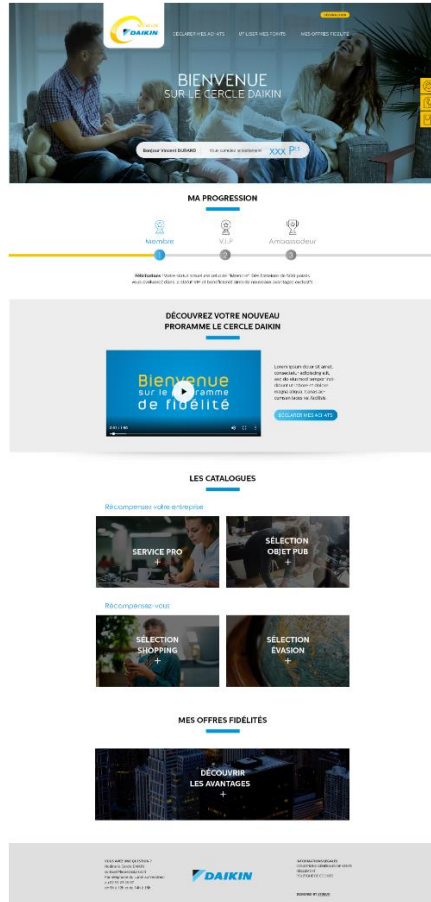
DAIKIN

DÉCLARER MES ACHATS

UTILISER MES POINTS

MES OFFRES FIDÉLITÉ

BIENVENUE
SUR LE CERCLE DAIKIN

Bonjour Vincent DURAND

Vous cumulez actuellement

XXX $P^{ts}$

MA PROGRESSION

Membre

V.I.P

Ambassadeur

1

2

3

Félicitations ! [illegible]

DÉCOUVREZ VOTRE NOUVEAU PROGRAMME LE CERCLE DAIKIN

Bienvenue sur le programme de fidélité

Lorem ipsum dolor sit amet, consectetur adipiscing elit, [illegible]

DÉCLARER MES ACHATS

LES CATALOGUES

Récompensez votre entreprise

SERVICE PRO
+

SÉLECTION OBJET PUB
+

Récompensez-vous

SÉLECTION SHOPPING
+

SÉLECTION ÉVASION
+

MES OFFRES FIDÉLITÉS

DÉCOUVRIR LES AVANTAGES
+

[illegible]

DAIKIN

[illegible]